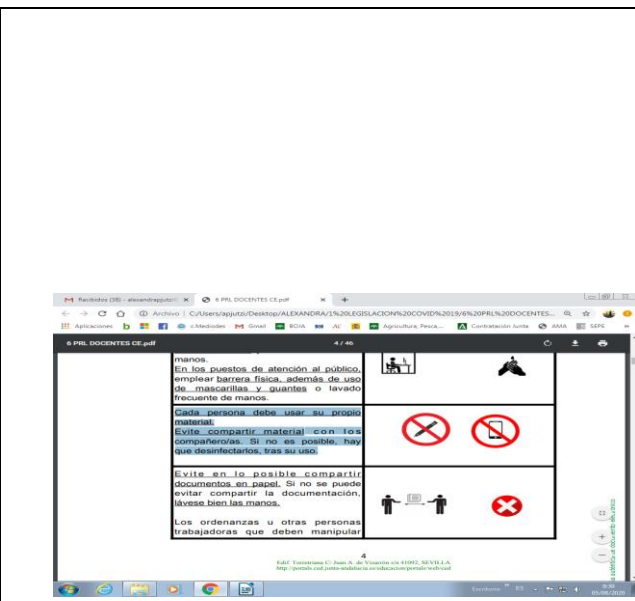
M Recibidos (38) - alexandrapjutz@ × 6 PRL DOCENTES CE.pdf × +

← → C ⌂ ⓘ Archivo | C:/Users/apjutz/Desktop/ALEXANDRA/1%20LEGISLACION%20COVID%2019/6%20PRL%20DOCENTES...

Aplicaciones b c.Medodes M Gmail BOJA AI Agricultura, Pesca... Contratación Junta AMA SEPE

6 PRL DOCENTES CE.pdf 4 / 46

manos.
En los puestos de atención al público, emplear barrera física, además de uso de mascarillas y guantes o lavado frecuente de manos.

Cada persona debe usar su propio material.
Evite compartir material con los compañero/as. Si no es posible, hay que desinfectarlos, tras su uso.

Evite en lo posible compartir documentos en papel. Si no se puede evitar compartir la documentación, lávese bien las manos.

Los ordenanzas u otras personas trabajadoras que deben manipular

4
Edif. Torretriana C/ Juan A. de Vizarrón s/n 41092, SEVILLA
http://portals.ced.junta-andalucia.es/educacion/portals/web/ced

Escritorio ES 9:50 05/06/2020